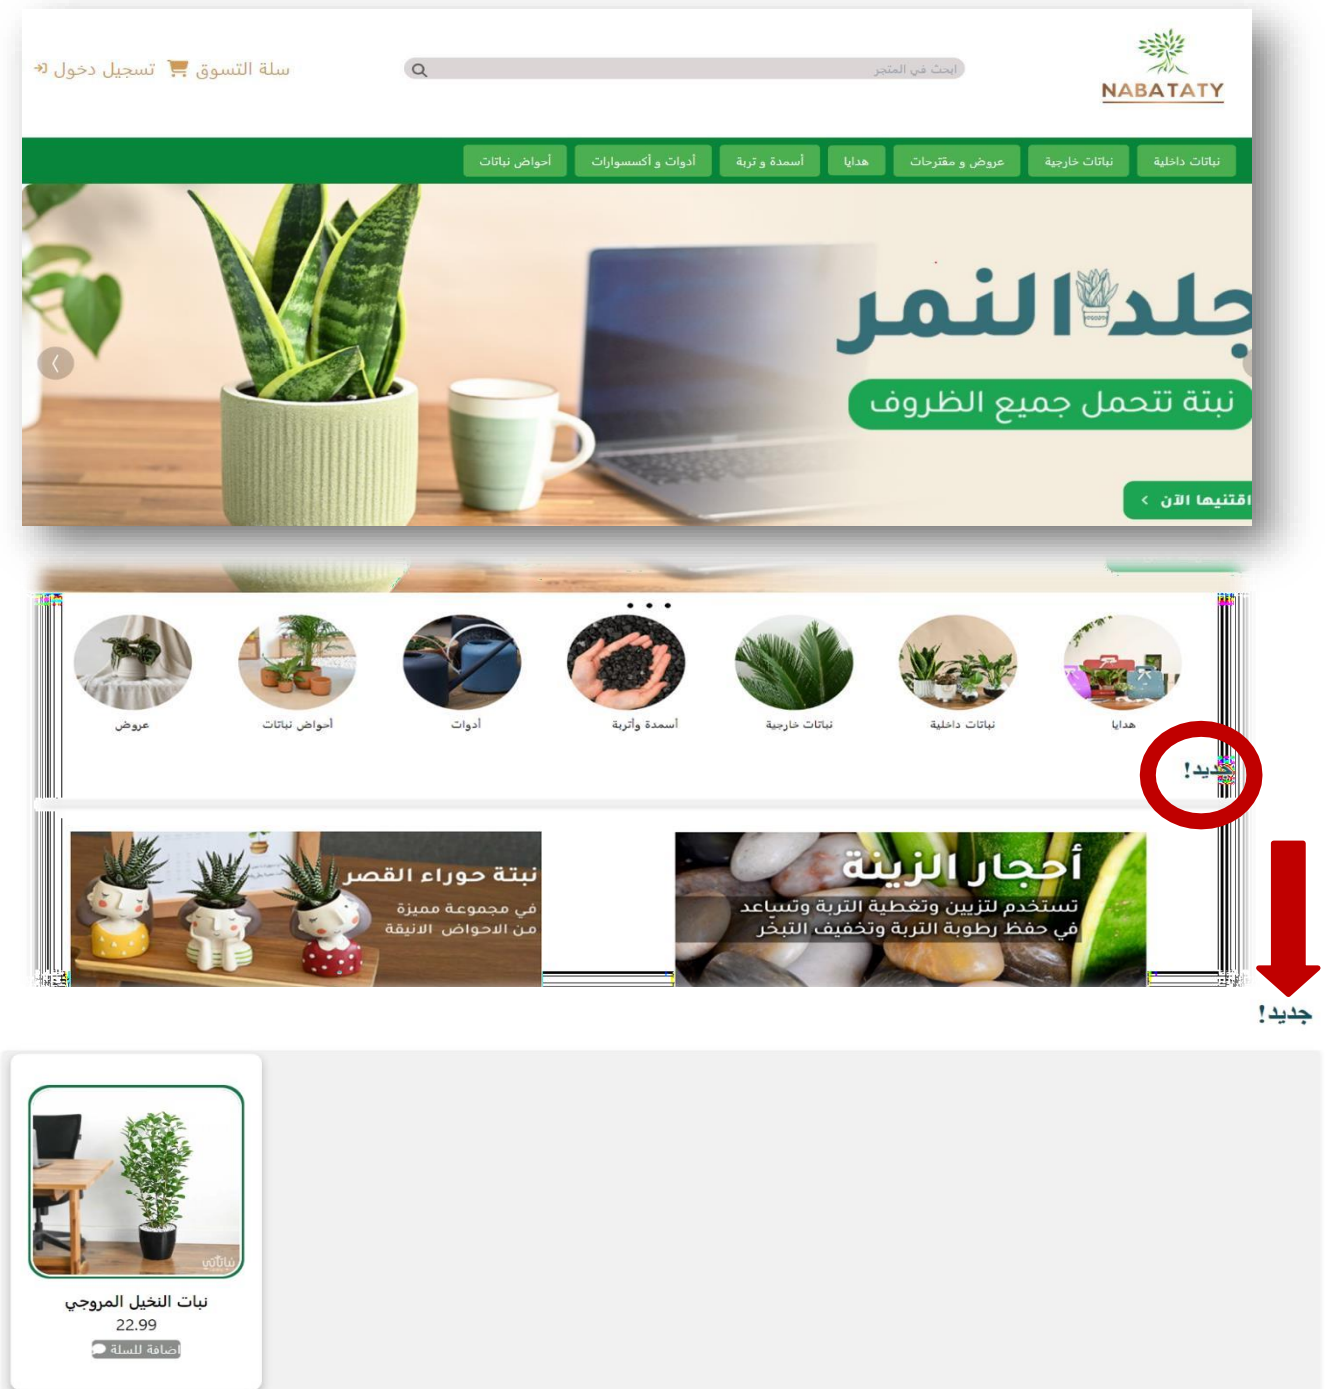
NABATATY

ابحث في المتجر

سلة التسوق تسجيل دخول

نباتات داخلية نباتات خارجية عروض و مقترحات هدايا أسمدة و تربة أدوات و أكسسوارات أحواض نباتات

جلد النمر
نبتة تتحمل جميع الظروف
اقتنيها الآن

هدايا نباتات داخلية نباتات خارجية أسمدة وأتربة أدوات أحواض نباتات عروض

جديد!

أحجار الزينة
تستخدم لتزيين وتغطية التربة وتساعد في حفظ رطوبة التربة وتخفيف التبخر

نبتة حوراء القصر
في مجموعة مميزة من الاحواض الانيقة

جديد!

نبات النخيل المروجي
22.99
اضافة للسلة